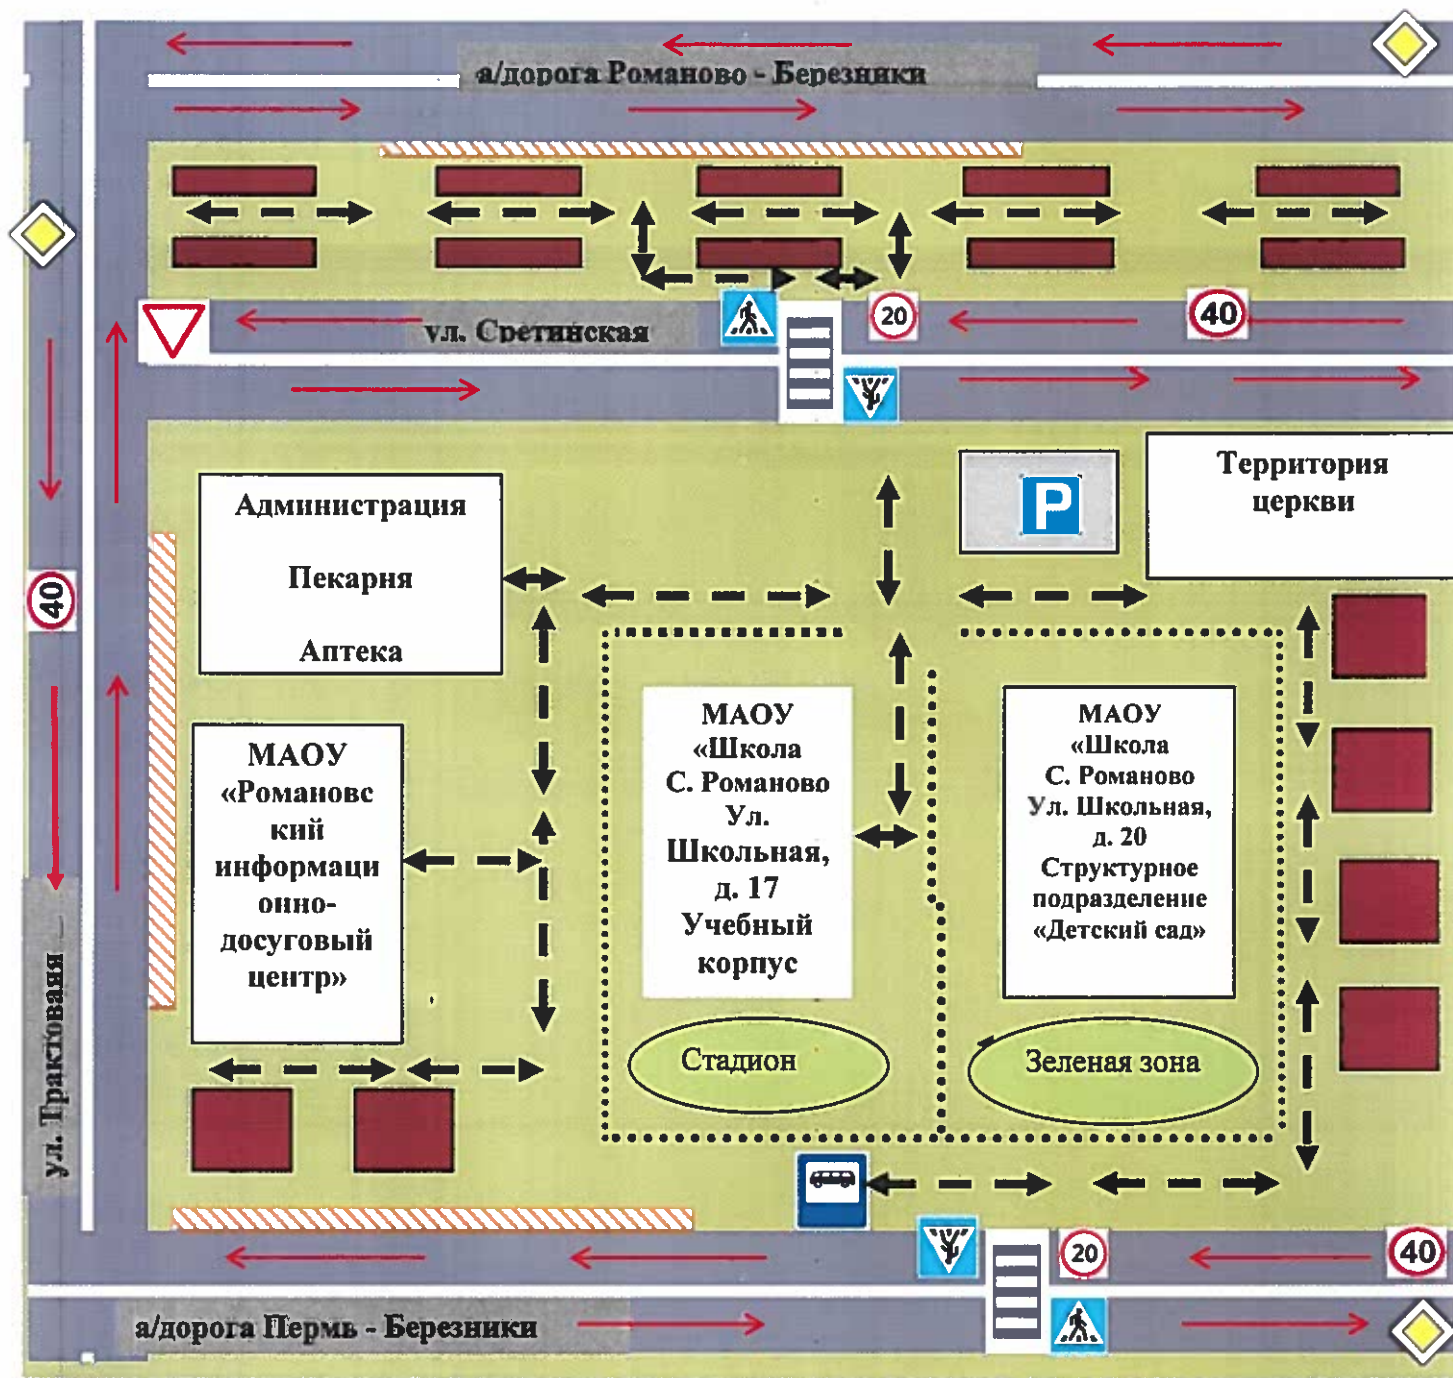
а/дорога Романово - Березники

ул. Сретинская

20

40

Территория церкви

P

Администрация

Пекарня

Аптека

40

МАОУ «Романовский информационно-досуговый центр»

МАОУ «Школа С. Романово Ул. Школьная, д. 17 Учебный корпус

МАОУ «Школа С. Романово Ул. Школьная, д. 20 Структурное подразделение «Детский сад»

Стадион

Зеленая зона

ул. Трактовая

20

40

а/дорога Пермь - Березники